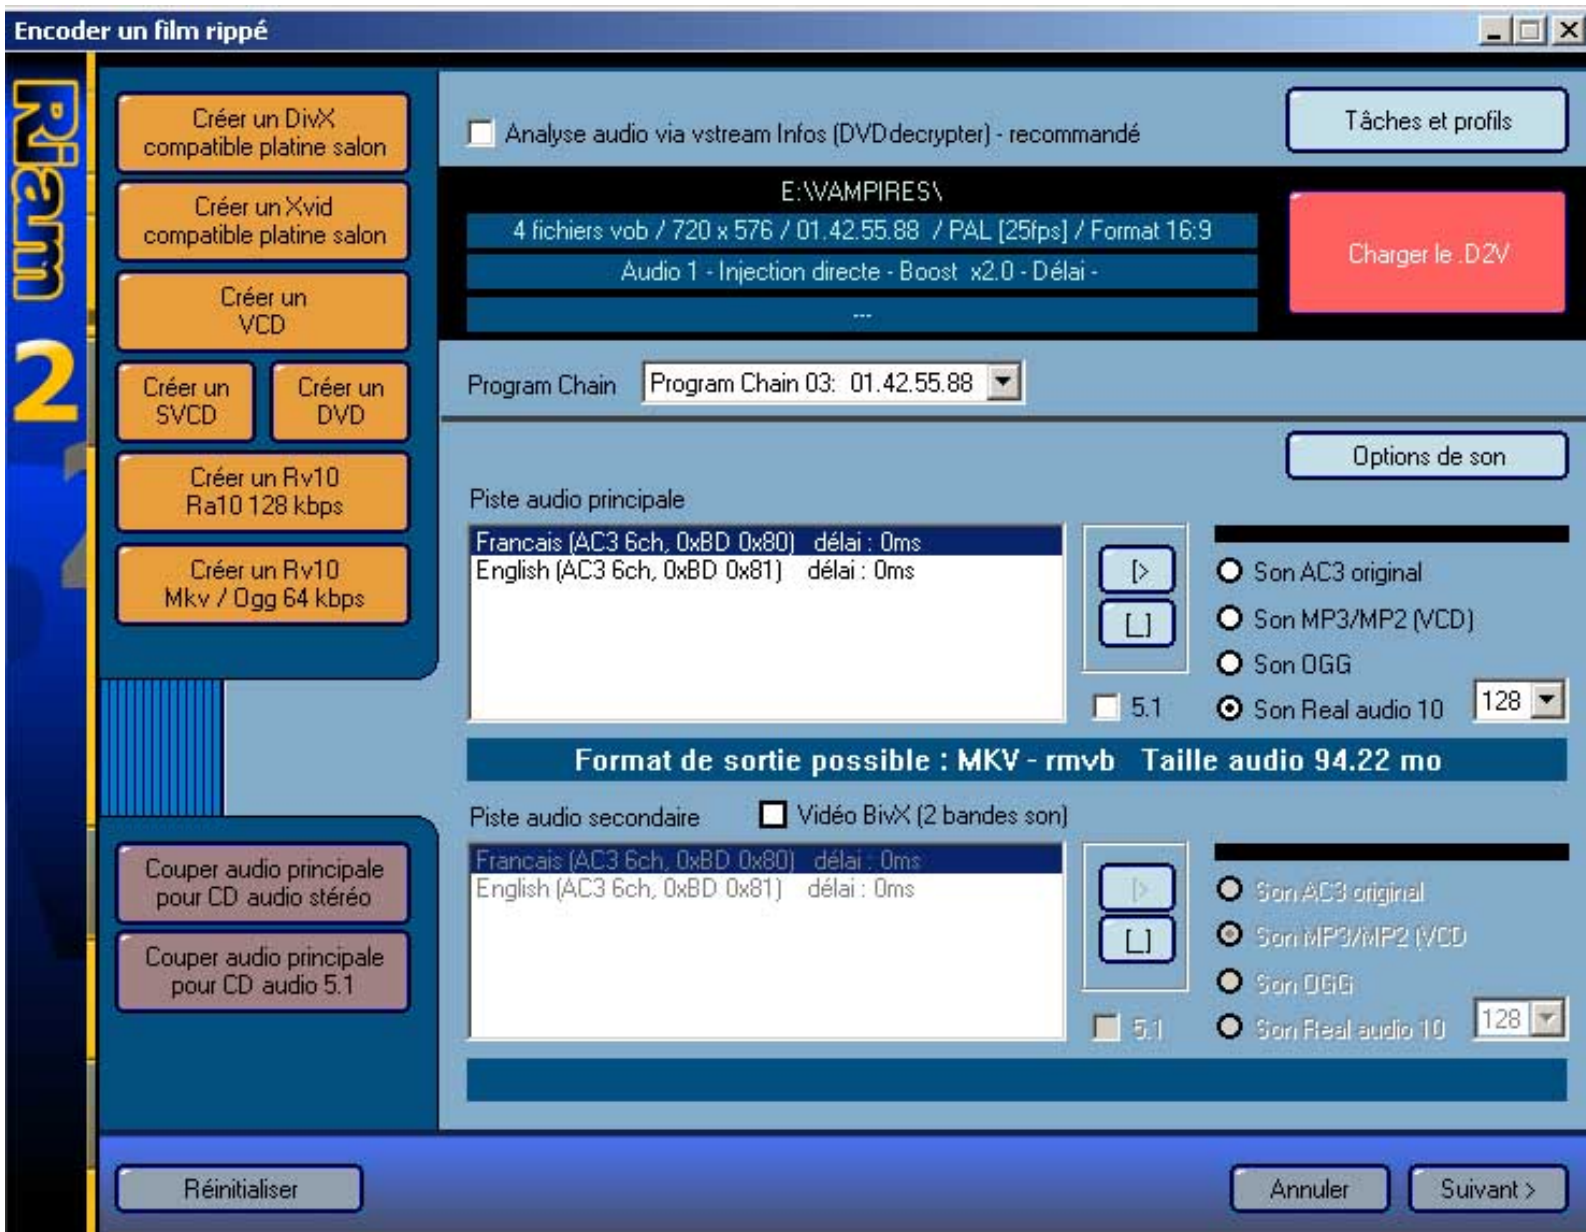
Encoder un film rippé

Riam 2

Créer un DivX compatible platine salon

Créer un Xvid compatible platine salon

Créer un VCD

Créer un SVCD

Créer un DVD

Créer un Rv10 Ra10 128 kbps

Créer un Rv10 Mkv / Ogg 64 kbps

Couper audio principale pour CD audio stéréo

Couper audio principale pour CD audio 5.1

Analyse audio via vstream Infos (DVDdecrypter) - recommandé

Tâches et profils

E:\VAMPIRES\

4 fichiers vob / 720 x 576 / 01.42.55.88 / PAL [25fps] / Format 16:9

Audio 1 - Injection directe - Boost x2.0 - Délai -

---

Charger le .D2V

Program Chain

Program Chain 03: 01.42.55.88

Options de son

Piste audio principale

Francais (AC3 6ch, 0xBD 0x80) délai : 0ms
English (AC3 6ch, 0xBD 0x81) délai : 0ms

[>

[_]

5.1

Son AC3 original

Son MP3/MP2 (VCD)

Son OGG

Son Real audio 10

128

Format de sortie possible : MKV - rmvb Taille audio 94.22 mo

Piste audio secondaire

Vidéo BivX (2 bandes son)

Francais (AC3 6ch, 0xBD 0x80) délai : 0ms
English (AC3 6ch, 0xBD 0x81) délai : 0ms

[>

[_]

5.1

Son AC3 original

Son MP3/MP2 (VCD)

Son OGG

Son Real audio 10

128

Réinitialiser

Annuler

Suivant >